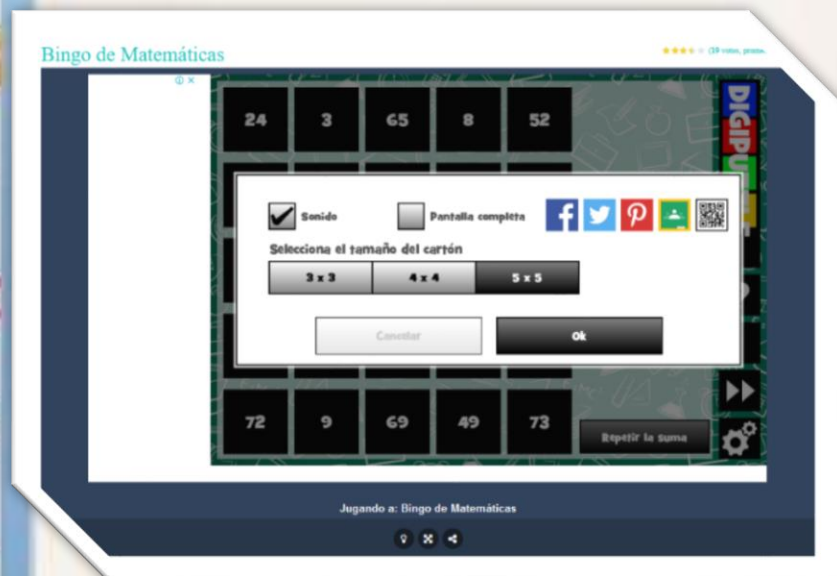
Bingo de Matemáticas

(19 votos, prome.

| 24 | 3 | 65 | 8 | 52 |
|---|---|---|---|---|

DIGIPU

Sonido

Pantalla completa

Selecciona el tamaño del cartón

3 x 3

4 x 4

5 x 5

Cancelar

Ok

| 72 | 9 | 69 | 49 | 73 |
|---|---|---|---|---|

Repetir la suma

Jugando a: Bingo de Matemáticas